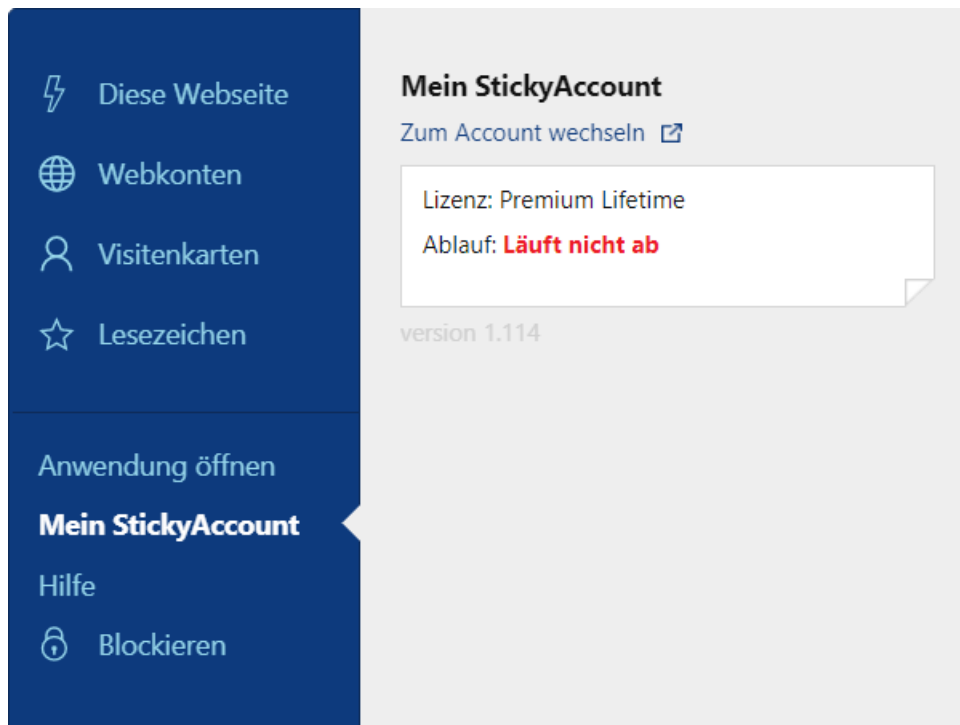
Diese Webseite

Webkonten

Visitenkarten

Lesezeichen

Anwendung öffnen

Mein StickyAccount

Hilfe

Blockieren

Mein StickyAccount

Zum Account wechseln

Lizenz: Premium Lifetime

Ablauf: Läuft nicht ab

version 1.114